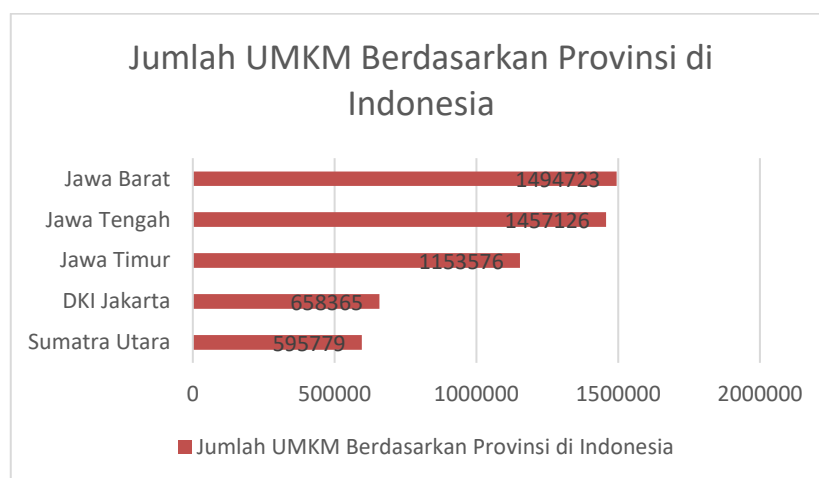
Jumlah UMKM Berdasarkan Provinsi di Indonesia

| Provinsi | Jumlah UMKM |
|---|---|
| Jawa Barat | 1494723 |
| Jawa Tengah | 1457126 |
| Jawa Timur | 1153576 |
| DKI Jakarta | 658365 |
| Sumatra Utara | 595779 |

0 500000 1000000 1500000 2000000

Jumlah UMKM Berdasarkan Provinsi di Indonesia